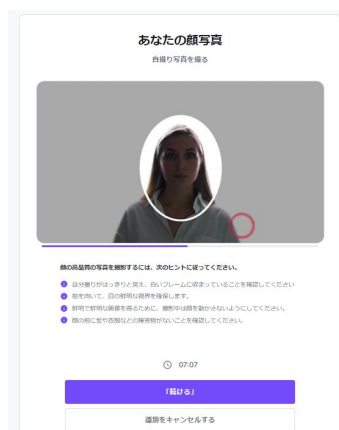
あなたの顔写真

自撮り写真を撮る

顔の高品質の写真を撮影するには、次のヒントに従ってください。

自分撮りがはっきりと見え、白いフレームに収まっていることを確認してください

前を向いて、目の鮮明な視界を確保します。

鮮明で鮮明な画像を得るために、撮影中は顔を動かさないようにしてください。

顔の前に髪や衣服などの障害物がないことを確認してください。

07:07

「続ける」

識別をキャンセルする